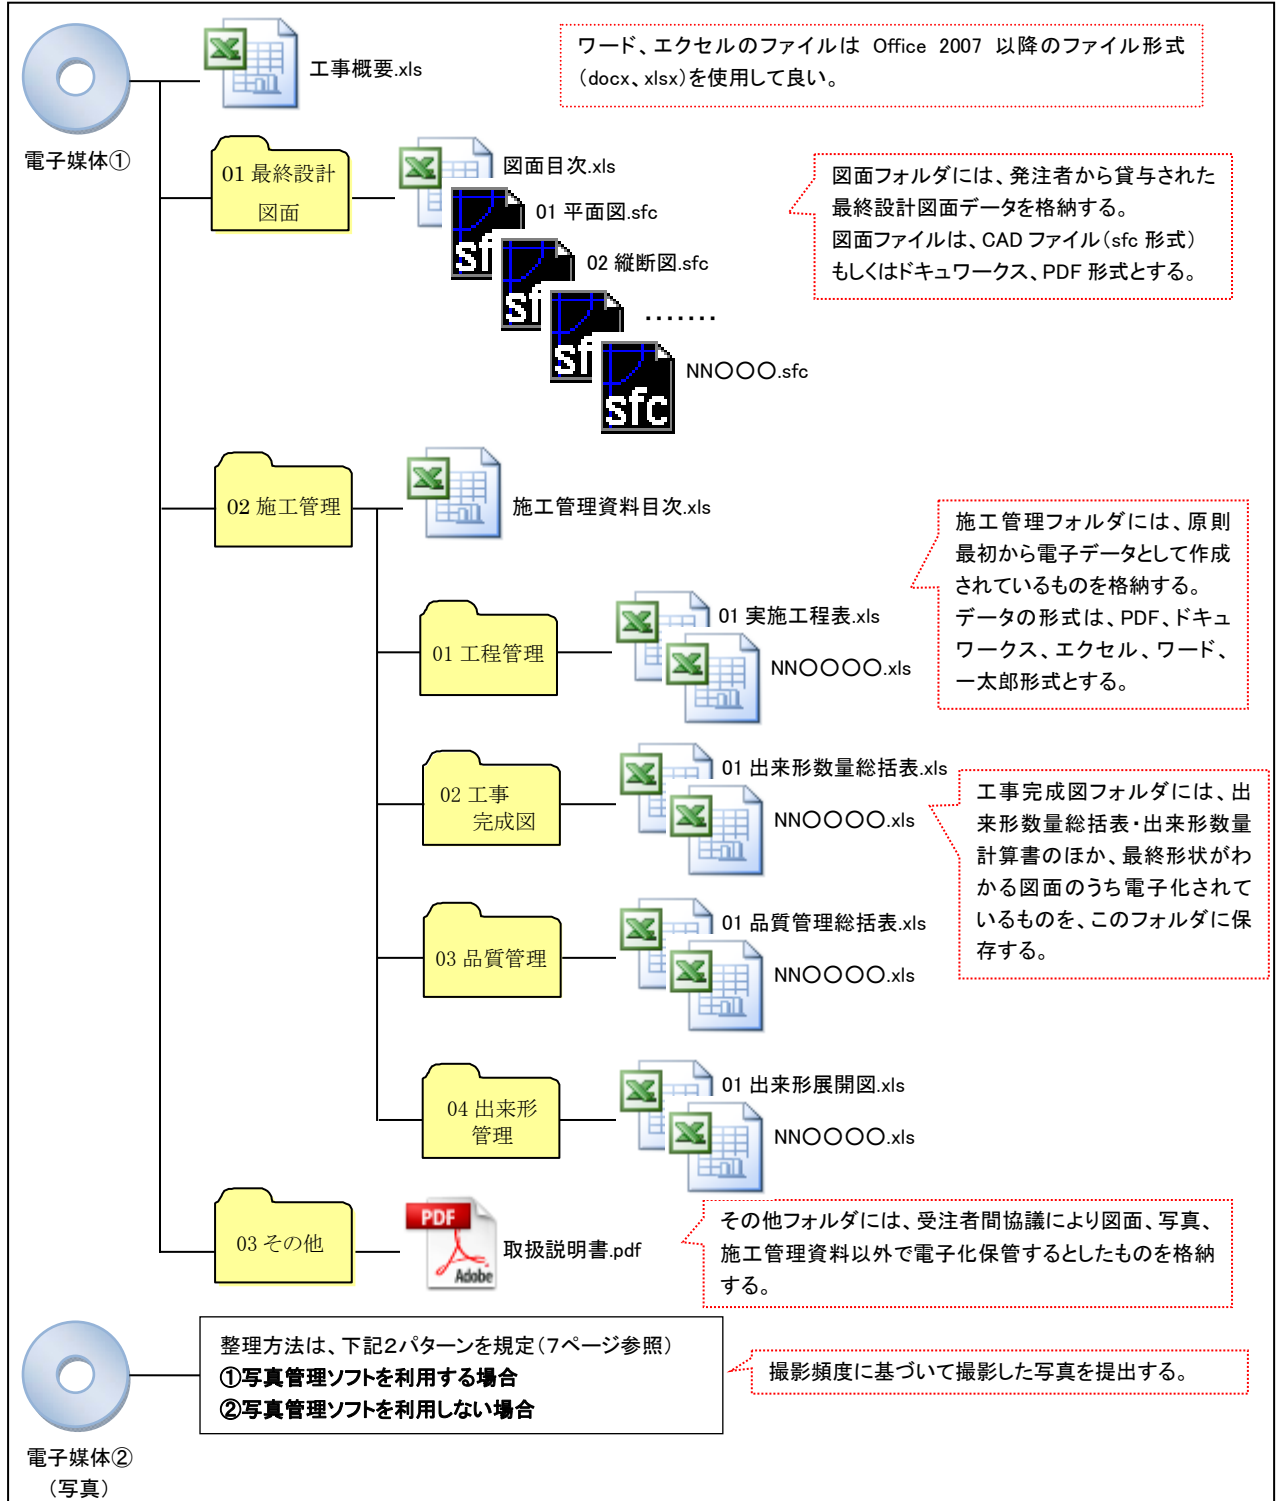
工事概要.xls

ワード、エクセルのファイルは Office 2007 以降のファイル形式（docx、xlsx）を使用して良い。

電子媒体①

01 最終設計図面

図面目次.xls

01 平面図.sfc

02 縦断図.sfc

・・・・・・・

NN○○○.sfc

図面フォルダには、発注者から貸与された最終設計図面データを格納する。
図面ファイルは、CAD ファイル（sfc 形式）もしくはドキュワークス、PDF 形式とする。

02 施工管理

施工管理資料目次.xls

施工管理フォルダには、原則最初から電子データとして作成されているものを格納する。
データの形式は、PDF、ドキュワークス、エクセル、ワード、一太郎形式とする。

01 工程管理

01 実施工程表.xls

NN○○○○.xls

02 工事完成図

01 出来形数量総括表.xls

NN○○○○.xls

工事完成図フォルダには、出来形数量総括表・出来形数量計算書のほか、最終形状がわかる図面のうち電子化されているものを、このフォルダに保存する。

03 品質管理

01 品質管理総括表.xls

NN○○○○.xls

04 出来形管理

01 出来形展開図.xls

NN○○○○.xls

03 その他

取扱説明書.pdf

その他フォルダには、受注者間協議により図面、写真、施工管理資料以外で電子化保管するとしたものを格納する。

整理方法は、下記2パターンを規定（7ページ参照）
①写真管理ソフトを利用する場合
②写真管理ソフトを利用しない場合

撮影頻度に基づいて撮影した写真を提出する。

電子媒体②
（写真）